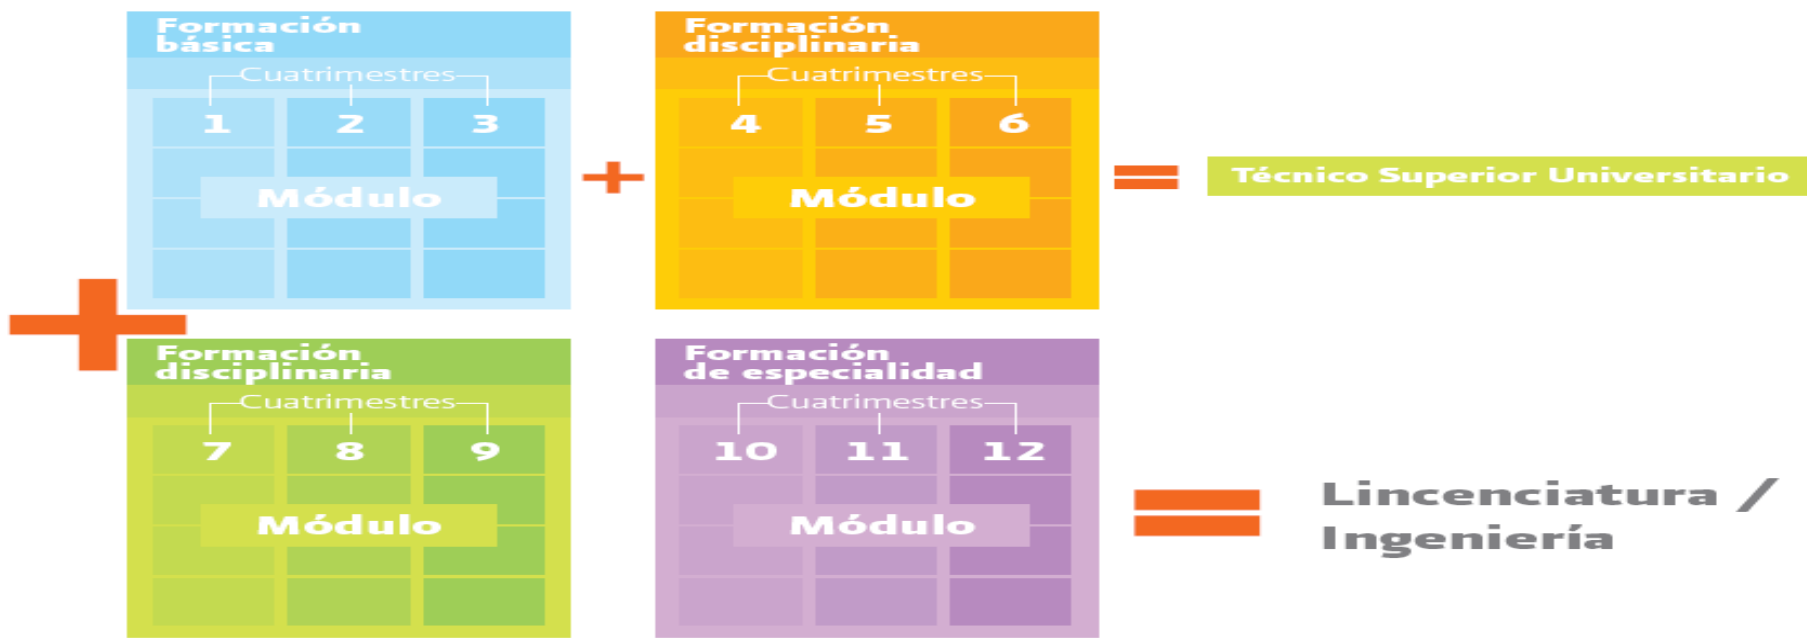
Formación básica

Cuatrimestres

1 2 3

Módulo

+

Formación disciplinaria

Cuatrimestres

4 5 6

Módulo

=

Técnico Superior Universitario

+

Formación disciplinaria

Cuatrimestres

7 8 9

Módulo

Formación de especialidad

Cuatrimestres

10 11 12

Módulo

=

Lincenciatura / Ingeniería